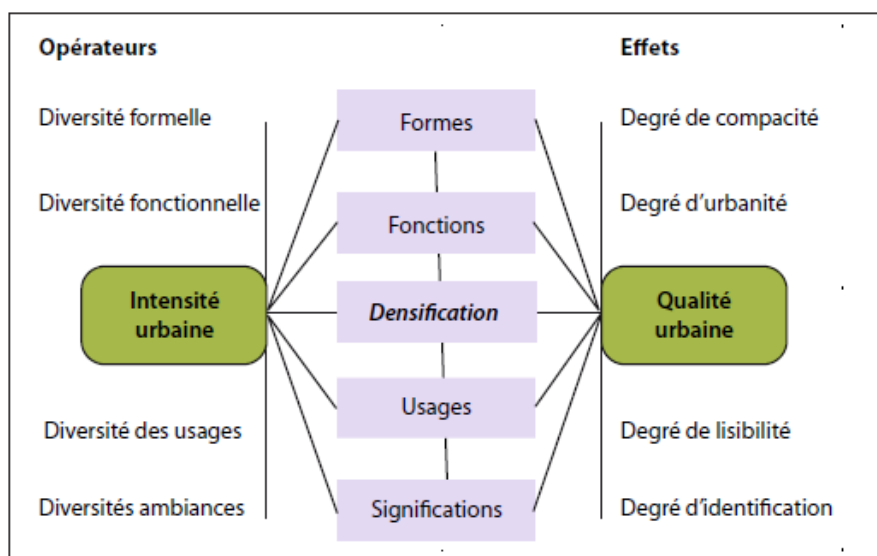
Opérateurs

Diversité formelle

Diversité fonctionnelle

Intensité urbaine

Diversité des usages

Diversités ambiances

Formes

Fonctions

*Densification*

Usages

Significations

Effets

Degré de compacité

Degré d'urbanité

Qualité urbaine

Degré de lisibilité

Degré d'identification